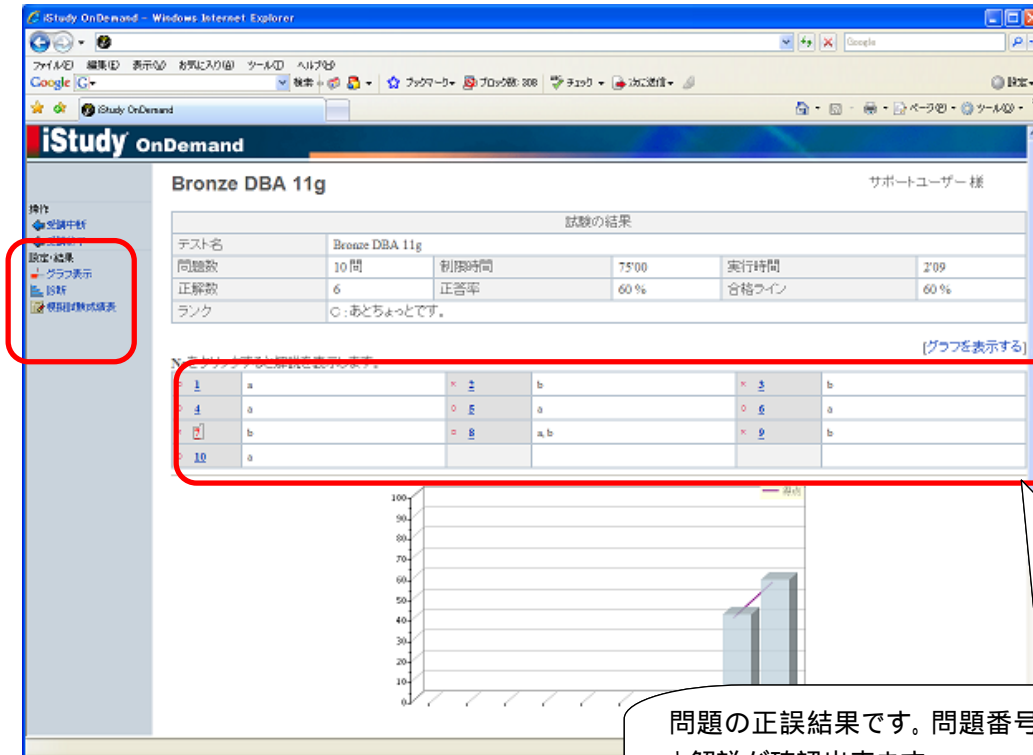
iStudy OnDemand - Windows Internet Explorer

Google

ファイル(F) 編集(E) 表示(V) お気に入り(A) ツール(T) ヘルプ(H)

Google G▾ 検索 ブックマーク▾ ブロック数: 308 チェック▾ 次に送信▾ 設定▾

iStudy OnDemand

ページ(P)▾ ツール(O)▾

iStudy OnDemand

操作
受講中断
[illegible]
設定・結果
グラフ表示
診断
模擬試験成績表

Bronze DBA 11g

サポートユーザー 様

| 試験の結果 | | | | | |
|---|---|---|---|---|---|
| テスト名 | Bronze DBA 11g | | | | |
| 問題数 | 10問 | 制限時間 | 75'00 | 実行時間 | 2'09 |
| 正解数 | 6 | 正答率 | 60% | 合格ライン | 60% |
| ランク | ○:あとちょっとです。 | | | | |

[グラフを表示する]

No.をクリックすると解説を表示します。

| | | | | | |
|---|---|---|---|---|---|
| ○ 1 | a | × 2 | b | × 3 | b |
| ○ 4 | a | ○ 5 | a | ○ 6 | a |
| ○ 7 | b | ○ 8 | a, b | × 9 | b |
| ○ 10 | a | | | | |

得点

100
90
80
70
60
50
40
30
20
10
0

問題の正誤結果です。問題番号
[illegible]